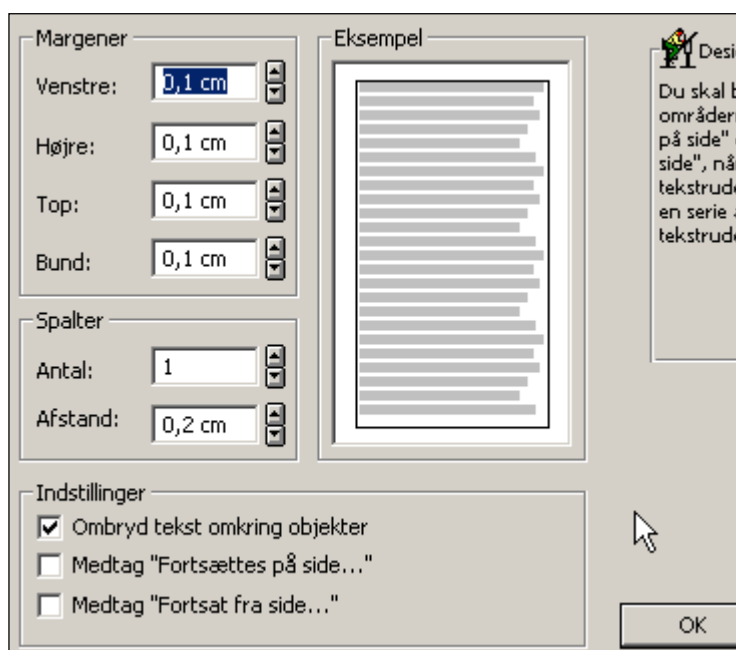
Margener

Venstre: 0,1 cm

Højre: 0,1 cm

Top: 0,1 cm

Bund: 0,1 cm

Spalter

Antal: 1

Afstand: 0,2 cm

Eksempel

Desi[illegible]

Du skal b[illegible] områder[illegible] på side" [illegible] side", nå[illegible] tekstrud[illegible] en serie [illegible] tekstrud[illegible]

Indstillinger

☑ Ombryd tekst omkring objekter

☐ Medtag "Fortsættes på side..."

☐ Medtag "Fortsat fra side..."

OK